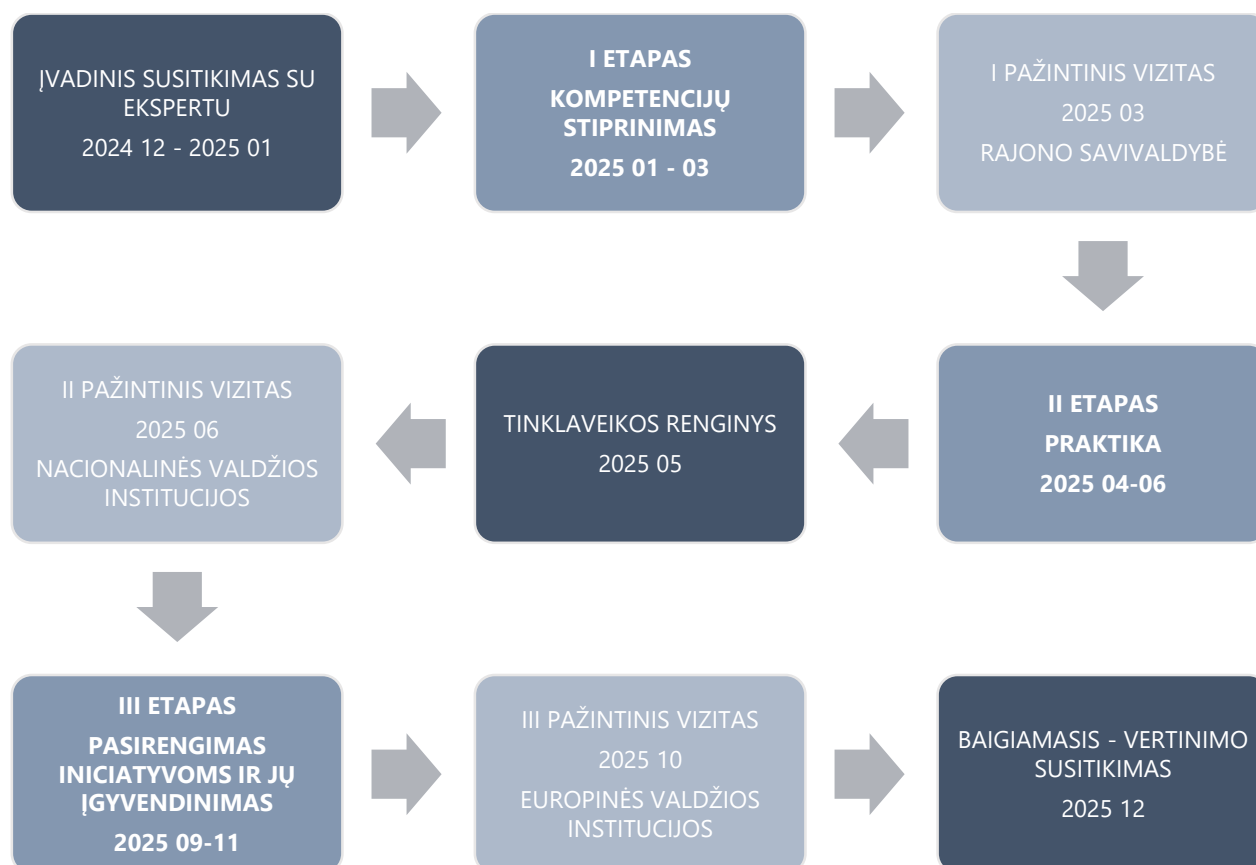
ĮVADINIS SUSITIKIMAS SU EKSPERTU
2024 12 - 2025 01

I ETAPAS
KOMPETENCIJŲ STIPRINIMAS
2025 01 - 03

I PAŽINTINIS VIZITAS
2025 03
RAJONO SAVIVALDYBĖ

II ETAPAS
PRAKTIKA
2025 04-06

TINKLAVEIKOS RENGINYS
2025 05

II PAŽINTINIS VIZITAS
2025 06
NACIONALINĖS VALDŽIOS INSTITUCIJOS

III ETAPAS
PASIRENGIMAS INICIATYVOMS IR JŲ ĮGYVENDINIMAS
2025 09-11

III PAŽINTINIS VIZITAS
2025 10
EUROPINĖS VALDŽIOS INSTITUCIJOS

BAIGIAMASIS - VERTINIMO SUSITIKIMAS
2025 12